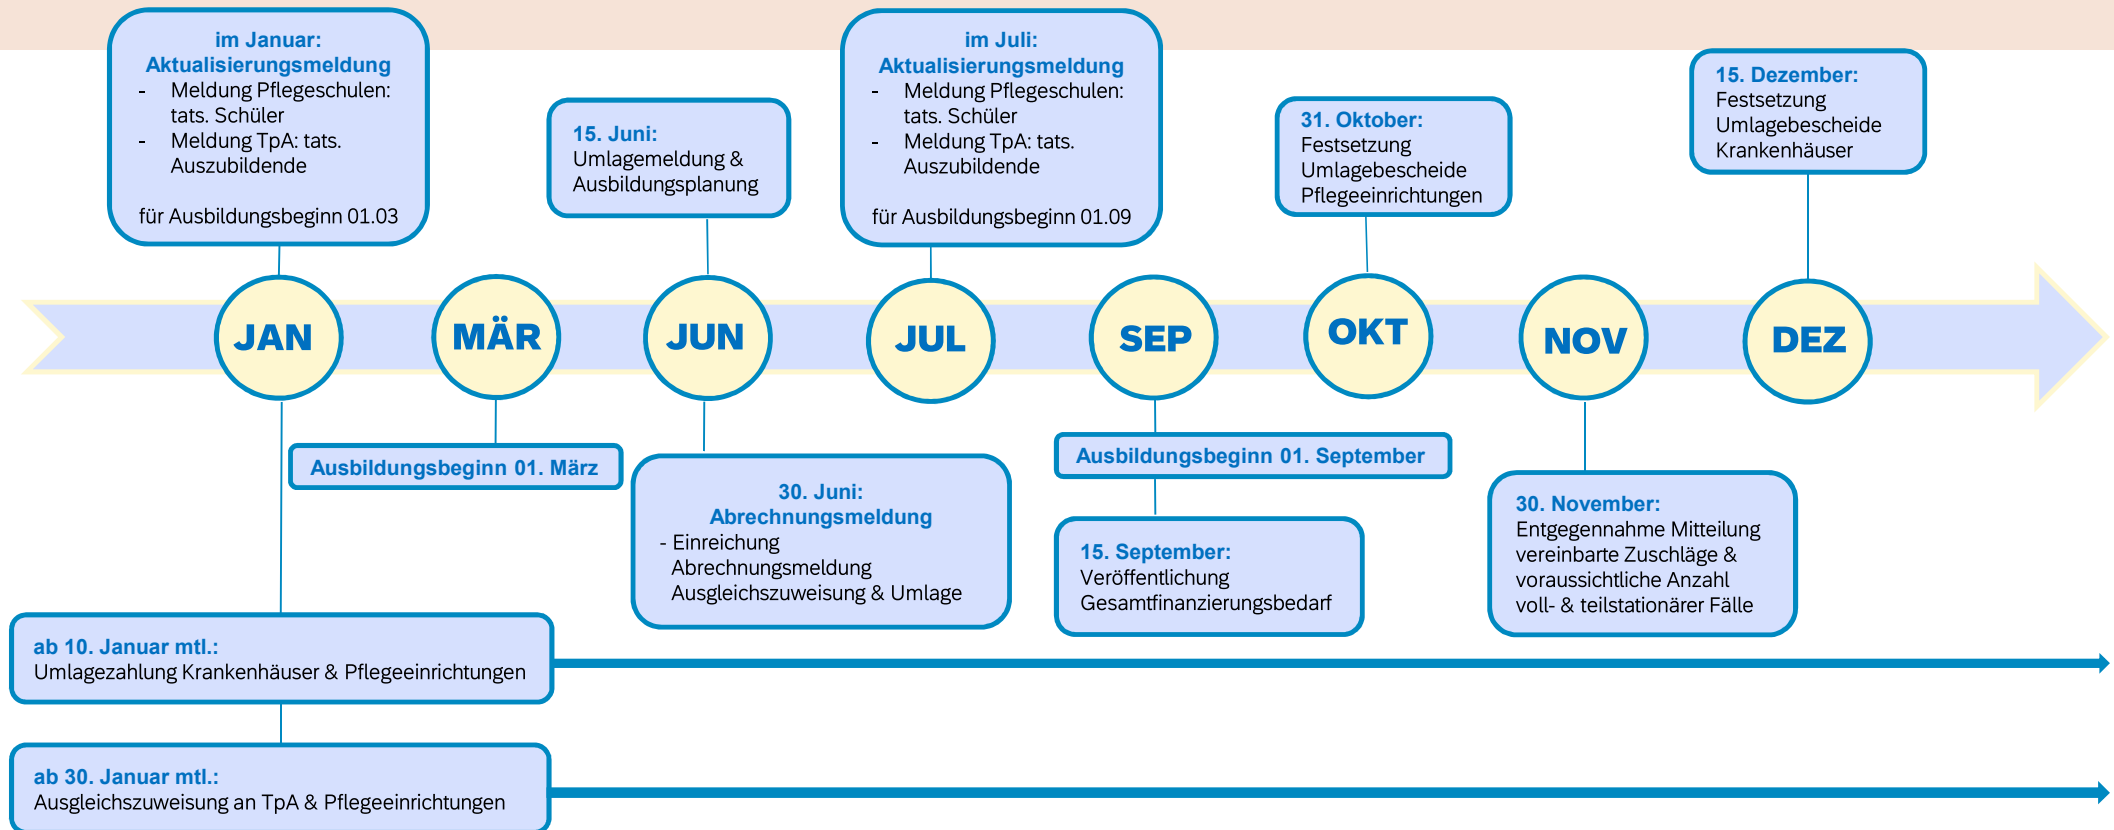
im Januar:
Aktualisierungsmeldung
- Meldung Pflegeschulen: tats. Schüler
- Meldung TpA: tats. Auszubildende

für Ausbildungsbeginn 01.03

15. Juni:
Umlagemeldung & Ausbildungsplanung

im Juli:
Aktualisierungsmeldung
- Meldung Pflegeschulen: tats. Schüler
- Meldung TpA: tats. Auszubildende

für Ausbildungsbeginn 01.09

31. Oktober:
Festsetzung Umlagebescheide Pflegeeinrichtungen

15. Dezember:
Festsetzung Umlagebescheide Krankenhäuser

JAN

MÄR

JUN

JUL

SEP

OKT

NOV

DEZ

Ausbildungsbeginn 01. März

30. Juni:
Abrechnungsmeldung
- Einreichung Abrechnungsmeldung Ausgleichszuweisung & Umlage

Ausbildungsbeginn 01. September

15. September:
Veröffentlichung Gesamtfinanzierungsbedarf

30. November:
Entgegennahme Mitteilung vereinbarte Zuschläge & voraussichtliche Anzahl voll- & teilstationärer Fälle

ab 10. Januar mtl.:
Umlagezahlung Krankenhäuser & Pflegeeinrichtungen

ab 30. Januar mtl.:
Ausgleichszuweisung an TpA & Pflegeeinrichtungen